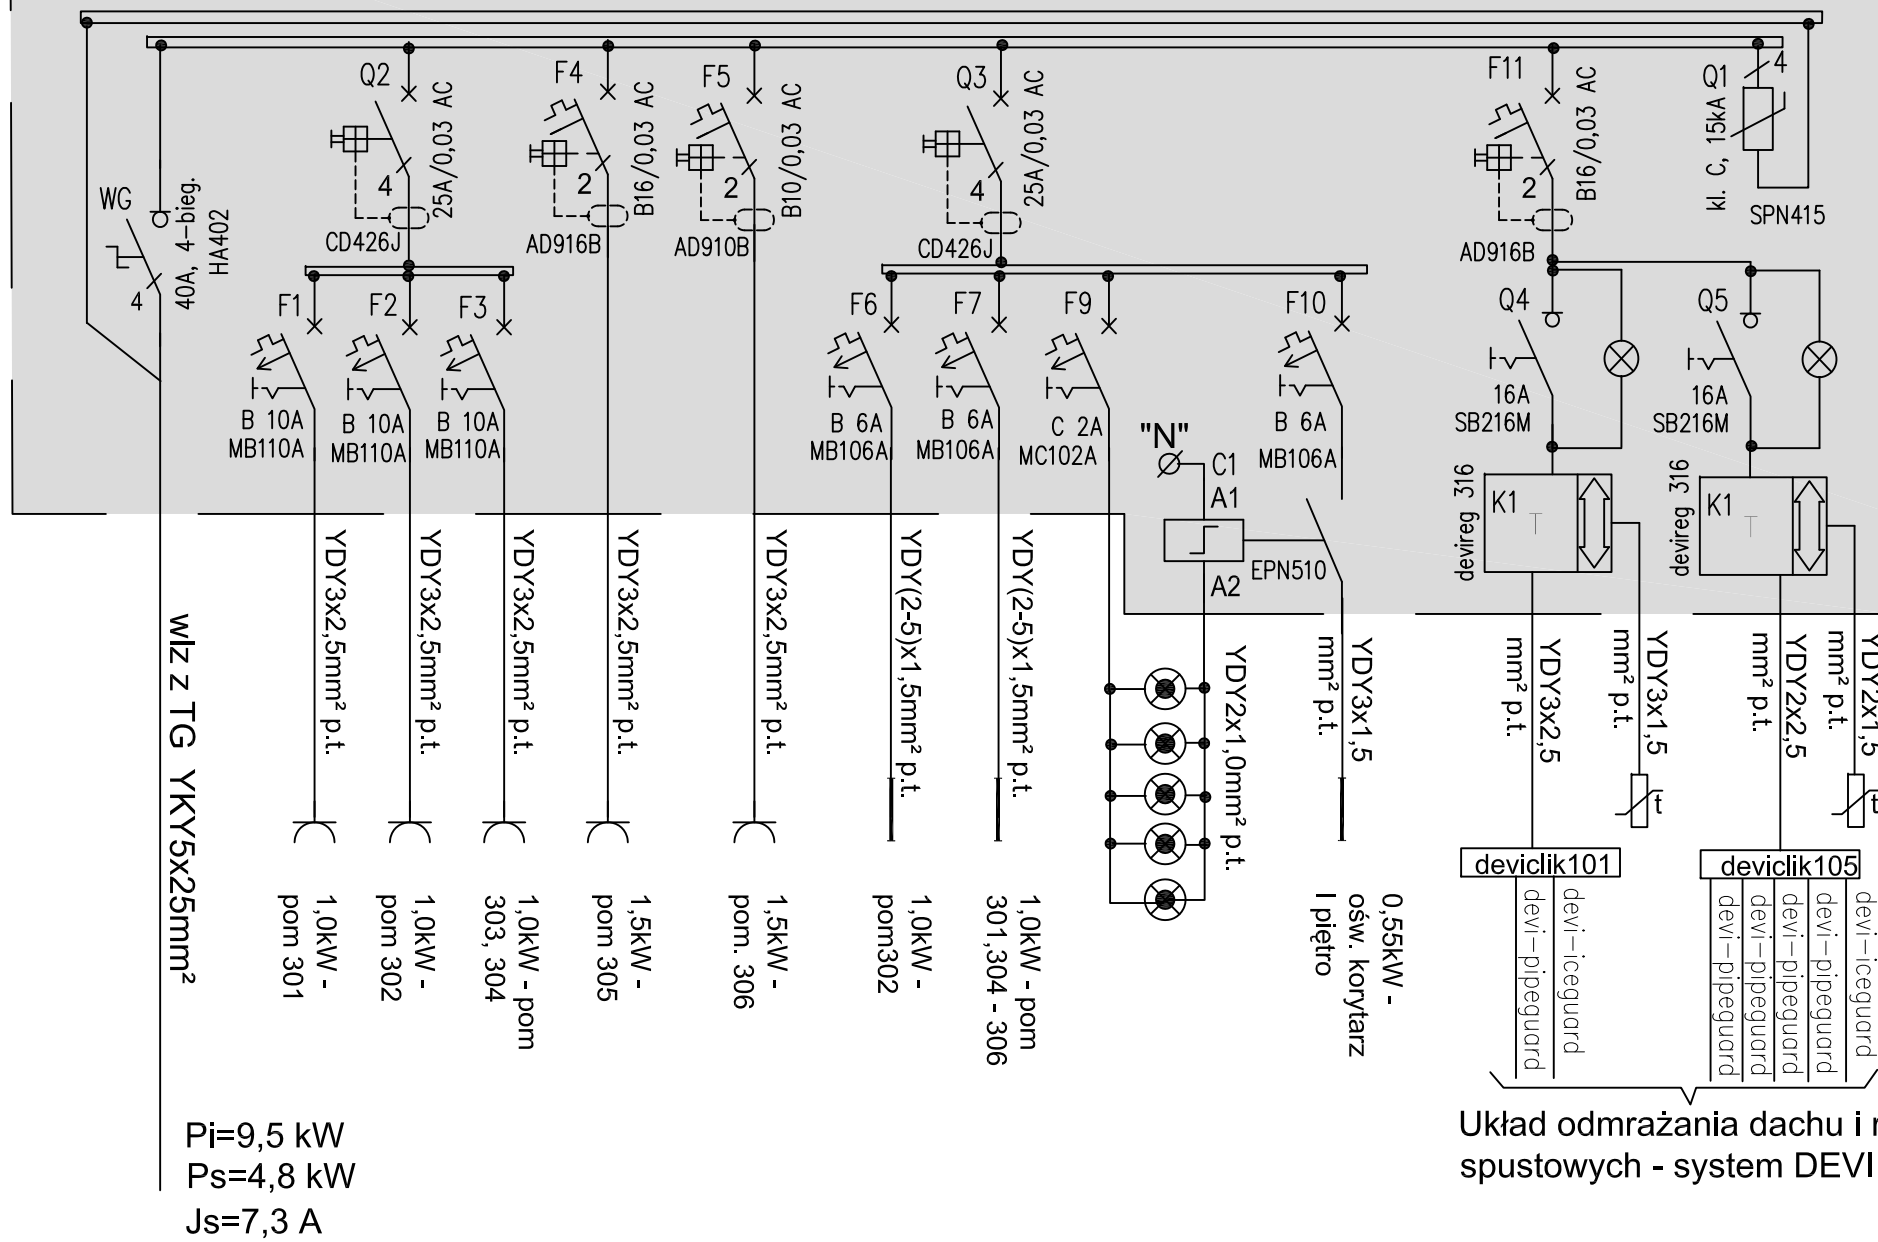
WG
4
40A, 4–bieg.
HA402
Q2
4
25A/0,03 AC
CD426J
F1
B 10A
MB110A
F2
B 10A
MB110A
F3
B 10A
MB110A
F4
2
B16/0,03 AC
AD916B
F5
2
B10/0,03 AC
AD910B
Q3
4
25A/0,03 AC
CD426J
F6
B 6A
MB106A
F7
B 6A
MB106A
F9
C 2A
MC102A
F10
B 6A
MB106A
"N"
C1
A1
A2
EPN510
F11
2
B16/0,03 AC
AD916B
Q1
4
kl. C, 15kA
SPN415
Q4
16A
SB216M
Q5
16A
SB216M
devireg 316
K1
devireg 316
K1

wlz z TG YKY5x25mm²
YDY3x2,5mm² p.t.
1,0kW - pom 301
YDY3x2,5mm² p.t.
1,0kW - pom 302
YDY3x2,5mm² p.t.
1,0kW - pom 303, 304
YDY3x2,5mm² p.t.
1,5kW - pom 305
YDY3x2,5mm² p.t.
1,5kW - pom. 306
YDY(2-5)x1,5mm² p.t.
1,0kW - pom302
YDY(2-5)x1,5mm² p.t.
1,0kW - pom 301,304 - 306
YDY2x1,0mm² p.t.
YDY3x1,5 mm² p.t.
0,55kW - ośw. korytarz I piętro
YDY3x2,5 mm² p.t.
YDY3x1,5 mm² p.t.
t
YDY2x2,5 mm² p.t.
YDY2x1,5 mm² p.t.
t
deviclik101
devi–pipeguard
devi–iceguard
deviclik105
devi–pipeguard
devi–pipeguard
devi–pipeguard
devi–iceguard

Układ odmrażania dachu i r
spustowych - system DEVI

Pi=9,5 kW
Ps=4,8 kW
Js=7,3 A